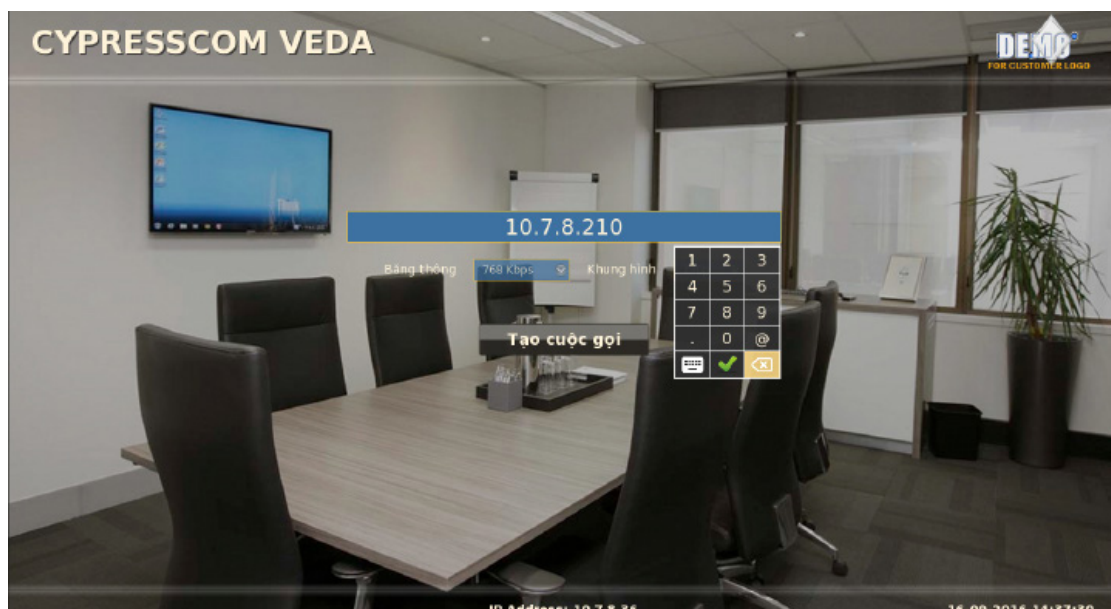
CYPRESSCOM VEDA

DEMO
FOR CUSTOMER LOGO

10.7.8.210

Băng thông 768 Kbps Khung hình

| 1 | 2 | 3 |
|---|---|---|
| 4 | 5 | 6 |
| 7 | 8 | 9 |
| . | 0 | @ |

Tạo cuộc gọi

IP Address: 10.7.8.36

16-09-2016 14:37:30